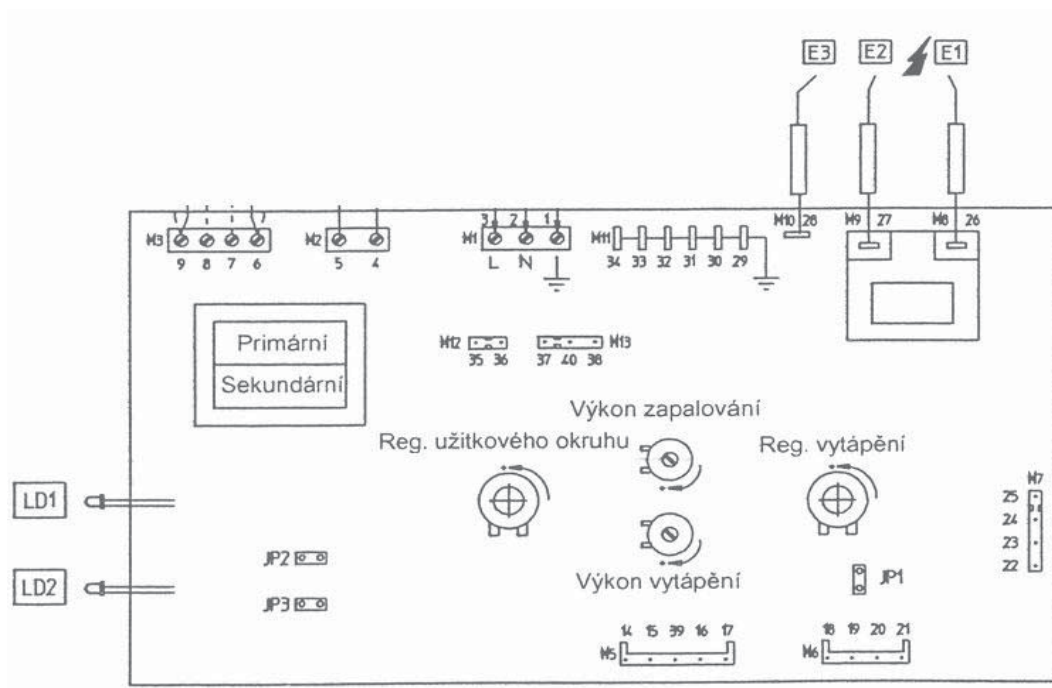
E3 E2 E1

M10 28 M9 27 M8 26

M3 9 8 7 6

M2 5 4

M1 3 2 1 L N

M11 34 33 32 31 30 29

Primární
Sekundární

M12 35 36

37 40 38 M13

Výkon zapalování

Reg. užitkového okruhu

Reg. vytápění

M7 25 24 23 22

LD1

LD2

JP2

JP3

Výkon vytápění

JP1

14 15 39 16 17 M5

18 19 20 21 M6